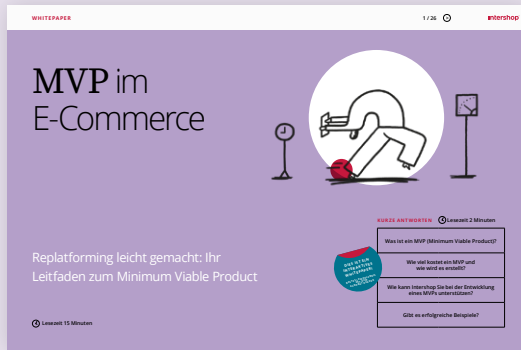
WHITEPAPER

1 / 26

intershop

MVP im E-Commerce

Replatforming leicht gemacht: Ihr Leitfaden zum Minimum Viable Product

Lesezeit 15 Minuten

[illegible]

KURZE ANTWORTEN

Lesezeit 2 Minuten

Was ist ein MVP (Minimum Viable Product)?

Wie viel kostet ein MVP und wie wird es erstellt?

Wie kann Intershop Sie bei der Entwicklung eines MVPs unterstützen?

Gibt es erfolgreiche Beispiele?